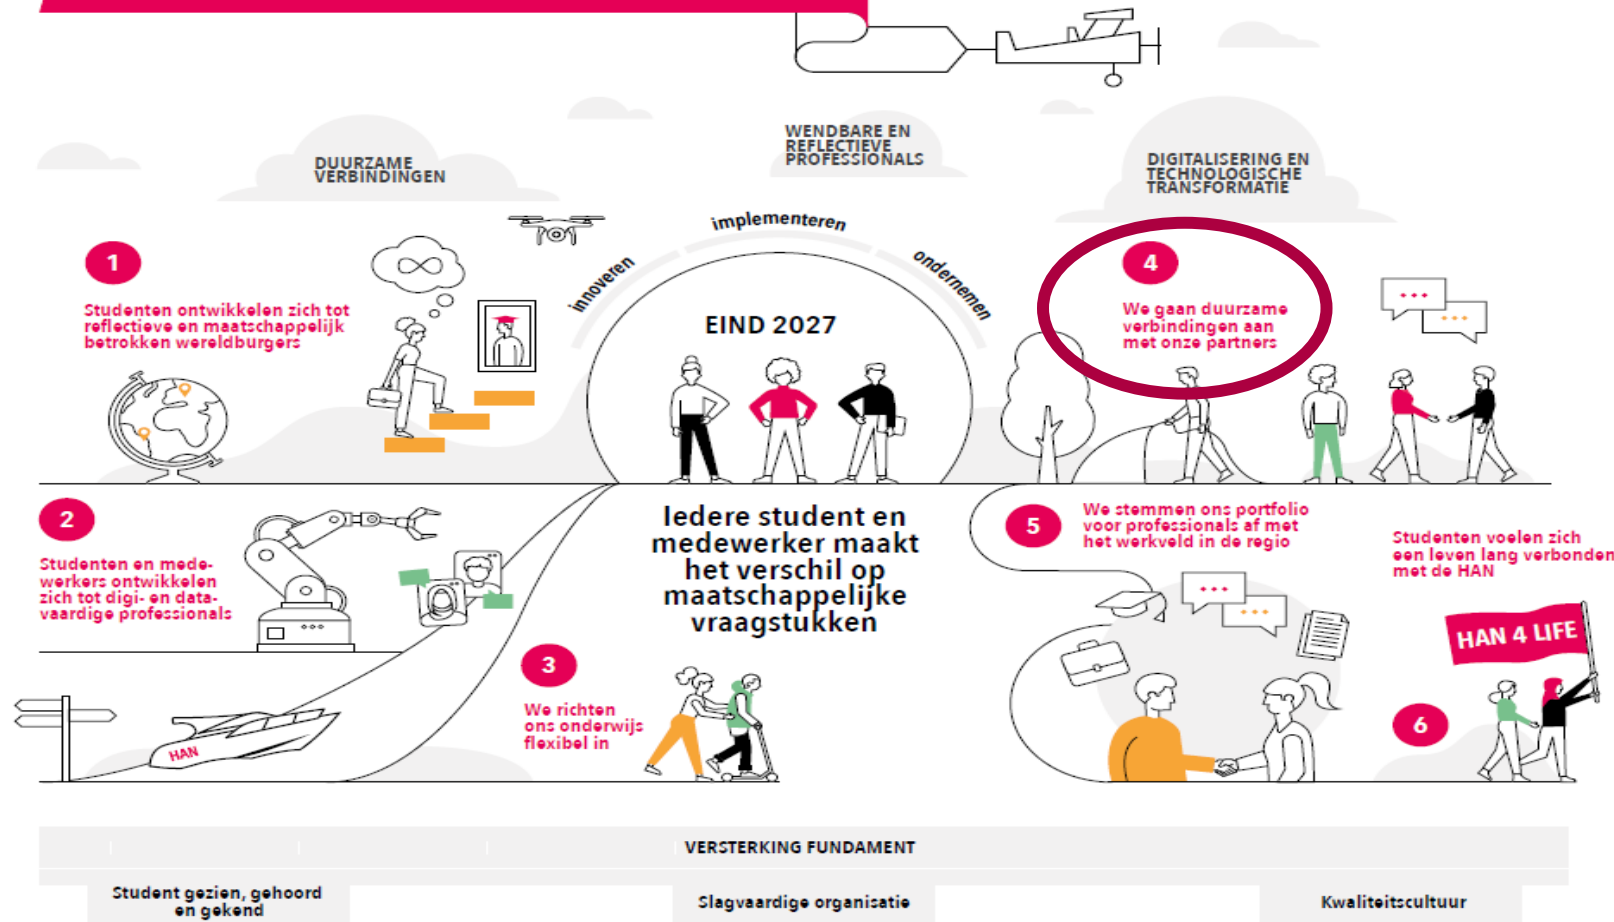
WENDBARE EN REFLECTIEVE PROFESSIONALS

DUURZAME VERBINDINGEN

DIGITALISERING EN TECHNOLOGISCHE TRANSFORMATIE

innoveren

implementeren

ondernemen

1

Studenten ontwikkelen zich tot reflectieve en maatschappelijk betrokken wereldburgers

EIND 2027

4

We gaan duurzame verbindingen aan met onze partners

2

Studenten en medewerkers ontwikkelen zich tot digi- en datavaardige professionals

Iedere student en medewerker maakt het verschil op maatschappelijke vraagstukken

5

We stemmen ons portfolio voor professionals af met het werkveld in de regio

Studenten voelen zich een leven lang verbonden met de HAN

HAN 4 LIFE

3

We richten ons onderwijs flexibel in

HAN

6

VERSTERKING FUNDAMENT

Student gezien, gehoord en gekend

Slagvaardige organisatie

Kwaliteitscultuur